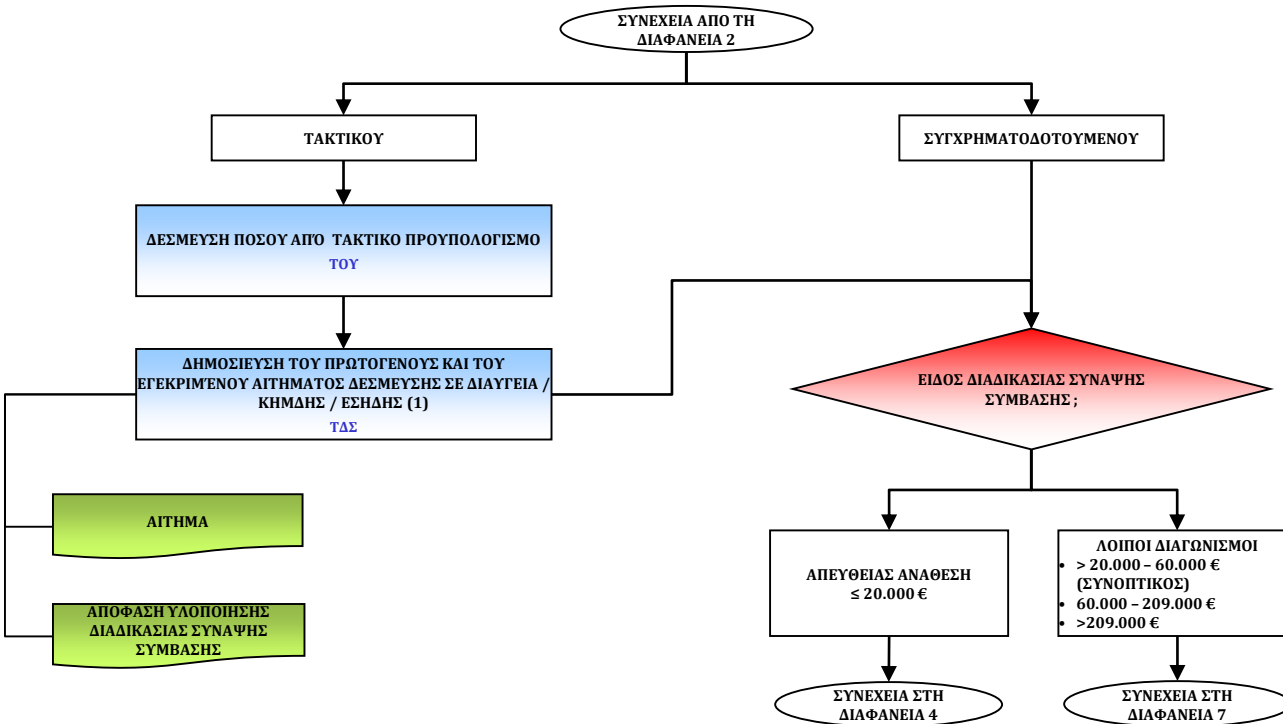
ΣΥΝΕΧΕΙΑ ΑΠΟ ΤΗ ΔΙΑΦΑΝΕΙΑ 2

ΤΑΚΤΙΚΟΥ

ΣΥΓΧΡΗΜΑΤΟΔΟΤΟΥΜΕΝΟΥ

ΔΕΣΜΕΥΣΗ ΠΟΣΟΥ ΑΠΌ ΤΑΚΤΙΚΟ ΠΡΟΥΠΟΛΟΓΙΣΜΟ

ΤΟΥ

ΔΗΜΟΣΙΕΥΣΗ ΤΟΥ ΠΡΩΤΟΓΕΝΟΥΣ ΚΑΙ ΤΟΥ ΕΓΚΡΙΜΈΝΟΥ ΑΙΤΗΜΑΤΟΣ ΔΕΣΜΕΥΣΗΣ ΣΕ ΔΙΑΥΓΕΙΑ / ΚΗΜΔΗΣ / ΕΣΗΔΗΣ (1)

ΤΔΣ

ΕΙΔΟΣ ΔΙΑΔΙΚΑΣΙΑΣ ΣΥΝΑΨΗΣ ΣΥΜΒΑΣΗΣ ;

ΑΙΤΗΜΑ

ΑΠΟΦΑΣΗ ΥΛΟΠΟΙΗΣΗΣ ΔΙΑΔΙΚΑΣΙΑΣ ΣΥΝΑΨΗΣ ΣΥΜΒΑΣΗΣ

ΑΠΕΥΘΕΙΑΣ ΑΝΑΘΕΣΗ
≤ 20.000 €

ΛΟΙΠΟΙ ΔΙΑΓΩΝΙΣΜΟΙ
• > 20.000 – 60.000 € (ΣΥΝΟΠΤΙΚΟΣ)
• 60.000 – 209.000 €
• >209.000 €

ΣΥΝΕΧΕΙΑ ΣΤΗ ΔΙΑΦΑΝΕΙΑ 4

ΣΥΝΕΧΕΙΑ ΣΤΗ ΔΙΑΦΑΝΕΙΑ 7